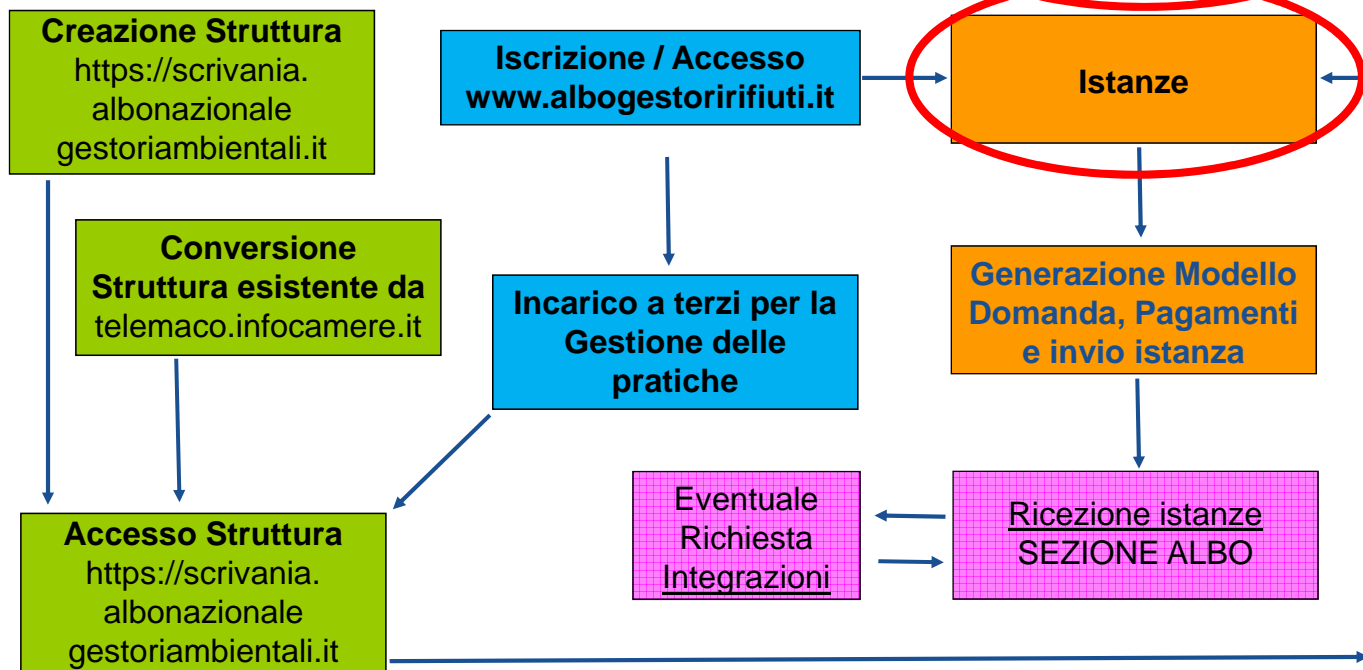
Creazione Struttura
https://scrivania.
albonazionale
gestoriambientali.it

Iscrizione / Accesso
www.albogestoririfiuti.it

Istanze

Conversione
Struttura esistente da
telemaco.infocamere.it

Incarico a terzi per la
Gestione delle
pratiche

Generazione Modello
Domanda, Pagamenti
e invio istanza

Eventuale
Richiesta
Integrazioni

Ricezione istanze
SEZIONE ALBO

Accesso Struttura
https://scrivania.
albonazionale
gestoriambientali.it